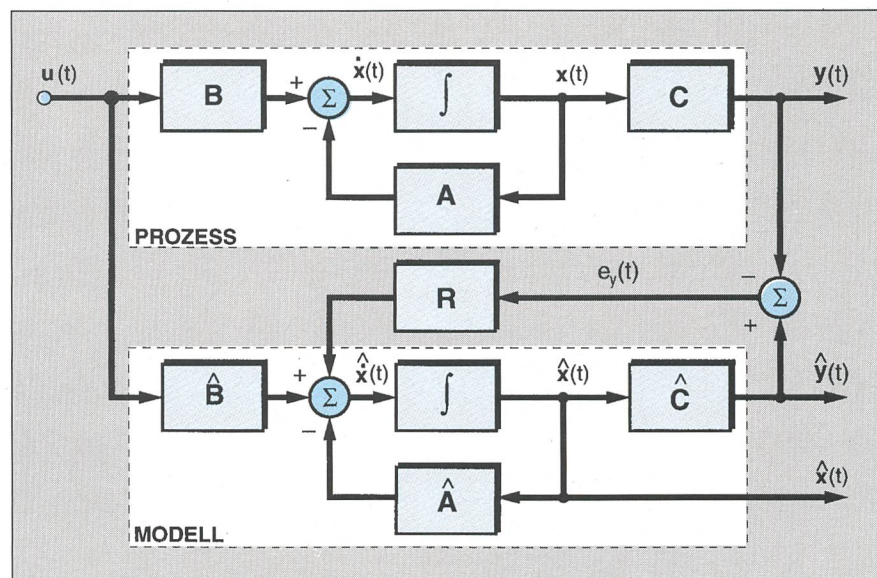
$\mathbf{u}(t)$

$\mathbf{B}$

+

$\Sigma$

−

$\dot{\mathbf{x}}(t)$

$\int$

$\mathbf{x}(t)$

$\mathbf{C}$

$\mathbf{y}(t)$

$\mathbf{A}$

PROZESS

$\mathbf{R}$

$e_y(t)$

−

$\Sigma$

+

$\hat{\mathbf{B}}$

+

$\Sigma$

−

$\dot{\hat{\mathbf{x}}}(t)$

$\int$

$\hat{\mathbf{x}}(t)$

$\hat{\mathbf{C}}$

$\hat{\mathbf{y}}(t)$

$\hat{\mathbf{A}}$

$\hat{\mathbf{x}}(t)$

MODELL